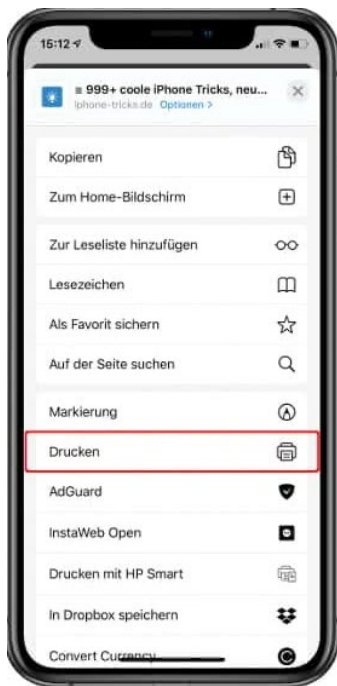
15:12

≡ 999+ coole iPhone Tricks, neu...
iphone-tricks.de Optionen >

Kopieren

Zum Home-Bildschirm

Zur Leseliste hinzufügen

Lesezeichen

Als Favorit sichern

Auf der Seite suchen

Markierung

Drucken

AdGuard

InstaWeb Open

Drucken mit HP Smart

In Dropbox speichern

Convert Currency